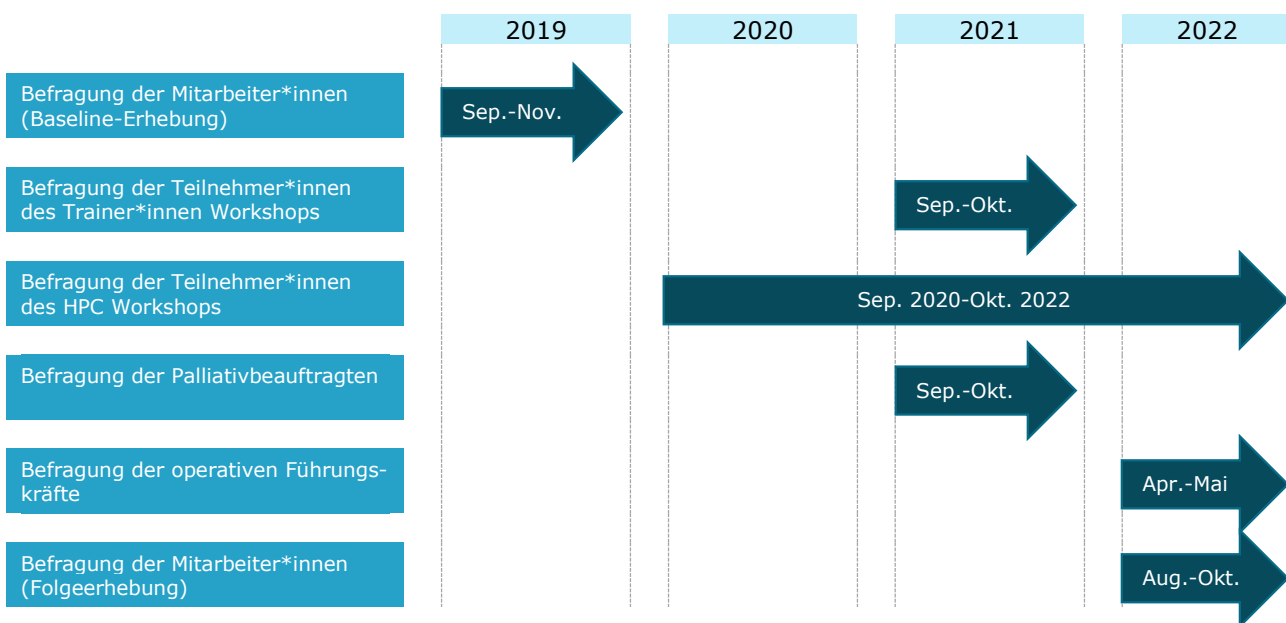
2019
2020
2021
2022

Befragung der Mitarbeiter*innen (Baseline-Erhebung)
Sep.-Nov.

Befragung der Teilnehmer*innen des Trainer*innen Workshops
Sep.-Okt.

Befragung der Teilnehmer*innen des HPC Workshops
Sep. 2020-Okt. 2022

Befragung der Palliativbeauftragten
Sep.-Okt.

Befragung der operativen Führungskräfte
Apr.-Mai

Befragung der Mitarbeiter*innen (Folgeerhebung)
Aug.-Okt.